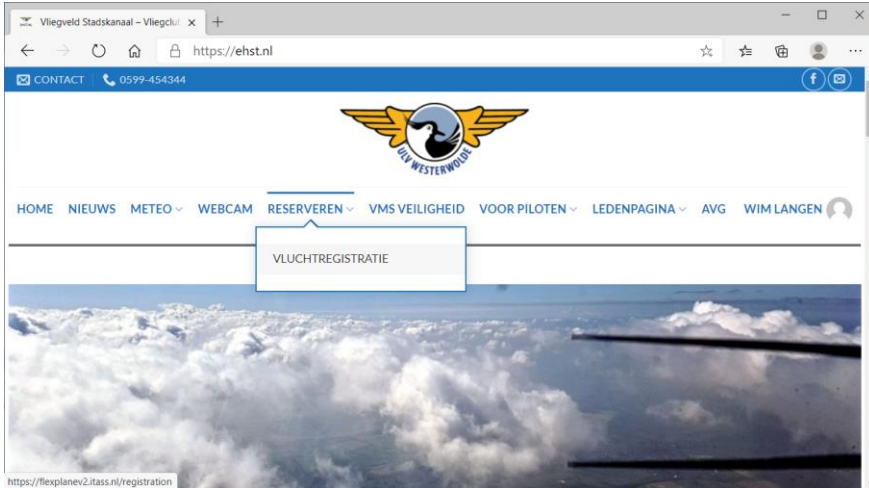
Vliegveld Stadskanaal – Vliegclu ×  +

https://ehst.nl

CONTACT  0599-454344

ULV WESTERWOLDE

HOME  NIEUWS  METEO  WEBCAM  RESERVEREN  VMS VEILIGHEID  VOOR PILOTEN  LEDENPAGINA  AVG  WIM LANGEN

VLUCHTREGISTRATIE

https://flexplanev2.itass.nl/registration